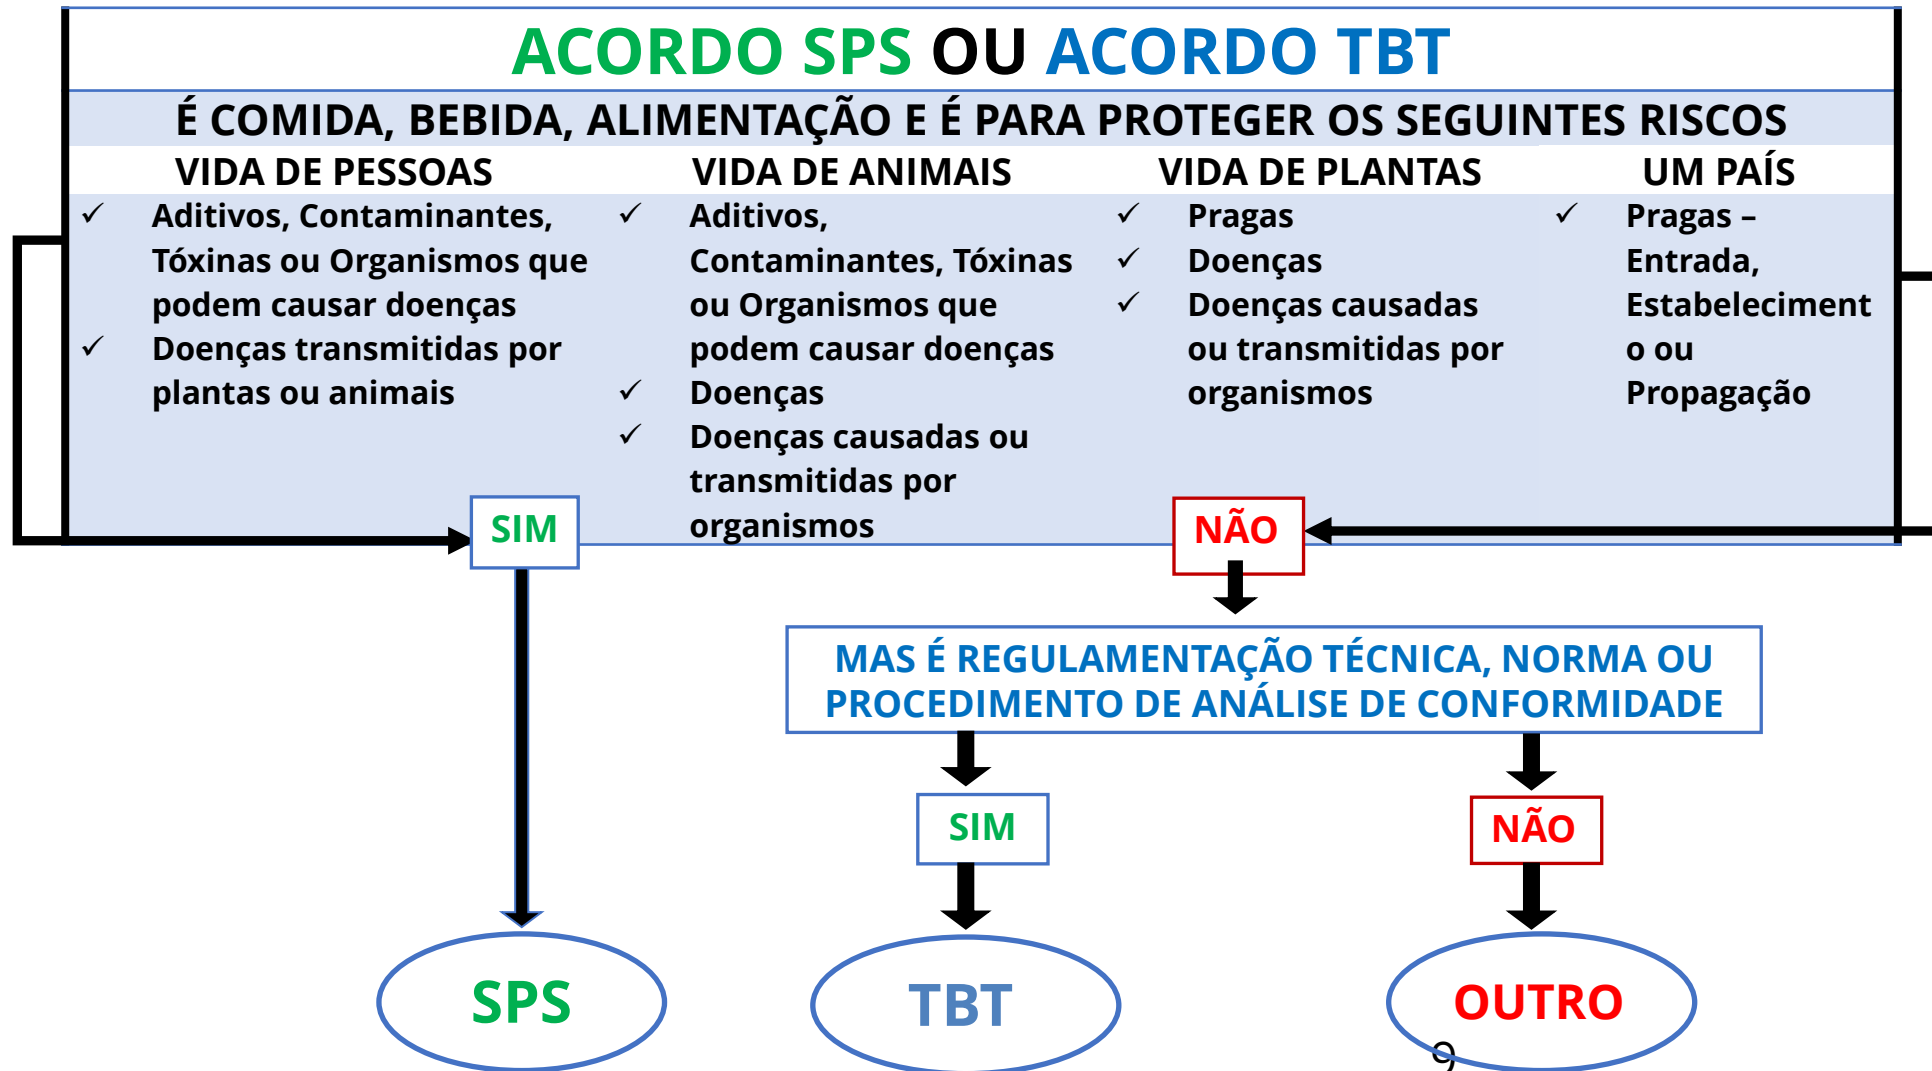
ACORDO SPS OU ACORDO TBT

É COMIDA, BEBIDA, ALIMENTAÇÃO E É PARA PROTEGER OS SEGUINTES RISCOS

VIDA DE PESSOAS
✓ Aditivos, Contaminantes, Tóxinas ou Organismos que podem causar doenças
✓ Doenças transmitidas por plantas ou animais

VIDA DE ANIMAIS
✓ Aditivos, Contaminantes, Tóxinas ou Organismos que podem causar doenças
✓ Doenças
✓ Doenças causadas ou transmitidas por organismos

VIDA DE PLANTAS
✓ Pragas
✓ Doenças
✓ Doenças causadas ou transmitidas por organismos

UM PAÍS
✓ Pragas – Entrada, Estabelecimento ou Propagação

SIM

NÃO

MAS É REGULAMENTAÇÃO TÉCNICA, NORMA OU PROCEDIMENTO DE ANÁLISE DE CONFORMIDADE

SIM

NÃO

SPS

TBT

OUTRO

9